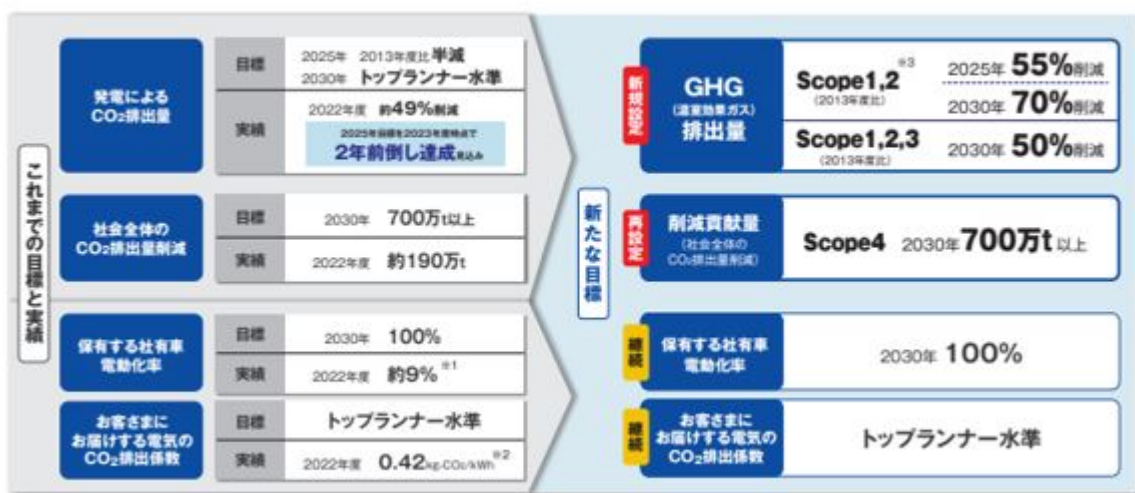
これまでの目標と実績

発電による$CO_2$排出量

目標
2025年 2013年度比半減
2030年 トップランナー水準

実績
2022年度 約49%削減
2025年目標を2023年度時点で
2年前倒し達成見込み

社会全体の$CO_2$排出量削減

目標
2030年 700万t以上

実績
2022年度 約190万t

保有する社有車電動化率

目標
2030年 100%

実績
2022年度 約9% ※1

お客さまにお届けする電気の$CO_2$排出係数

目標
トップランナー水準

実績
2022年度 0.42kg-$CO_2$/kWh ※2

新たな目標

新規設定
GHG
(温室効果ガス)
排出量

Scope1,2 ※3
(2013年度比)
2025年 55%削減
2030年 70%削減

Scope1,2,3
(2013年度比)
2030年 50%削減

再設定
削減貢献量
(社会全体の$CO_2$排出量削減)
Scope4 2030年700万t以上

継続
保有する社有車電動化率
2030年 100%

継続
お客さまにお届けする電気の$CO_2$排出係数
トップランナー水準